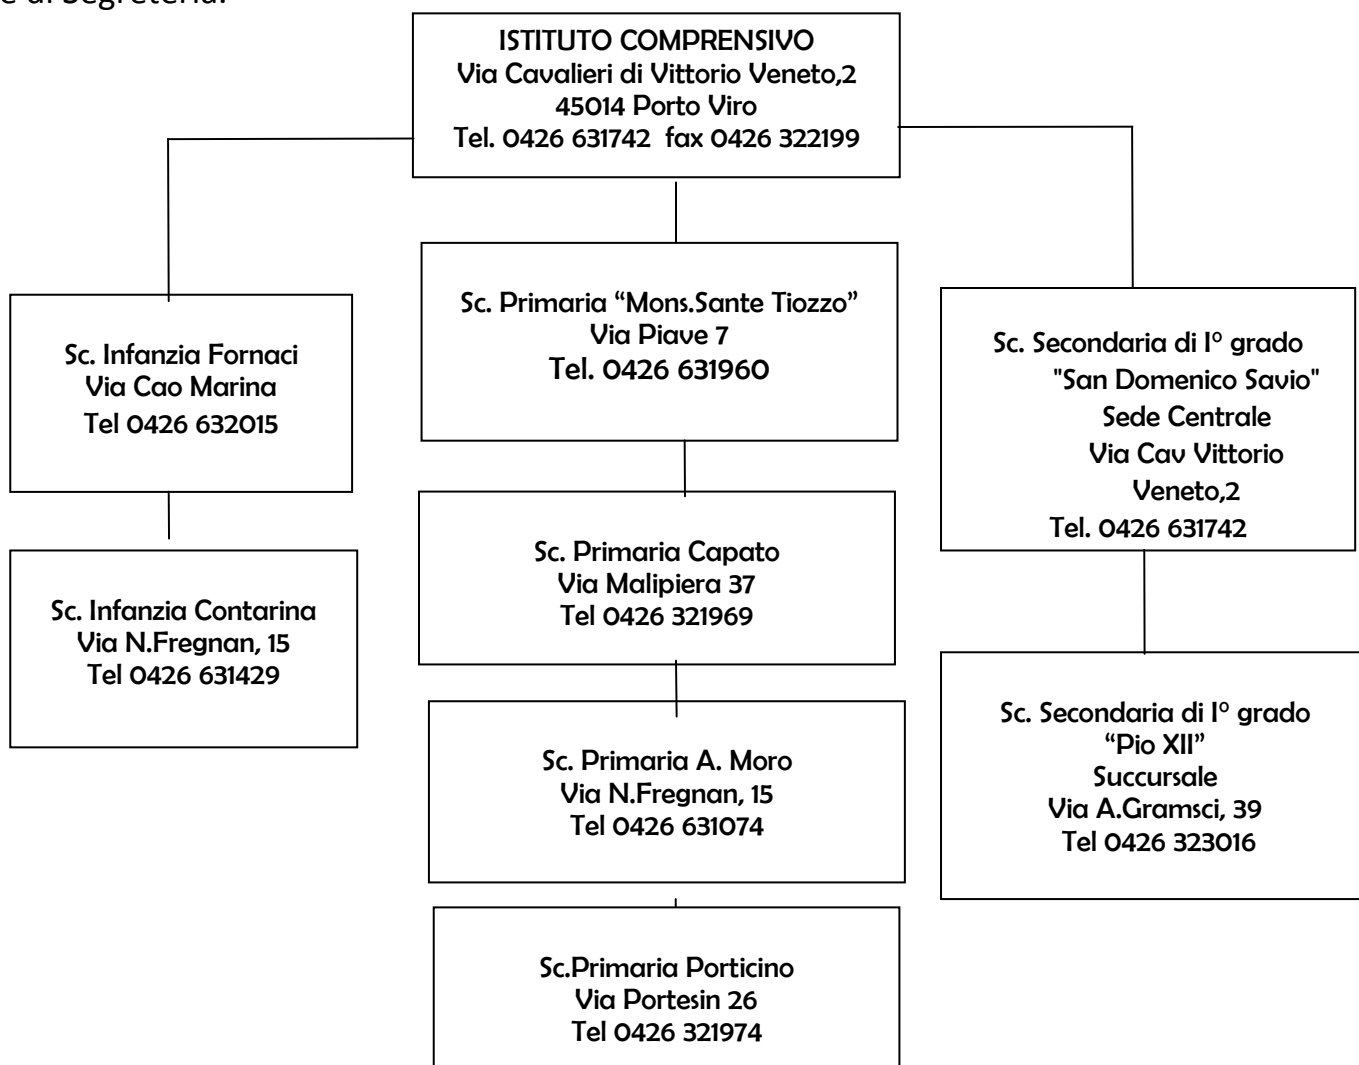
e di Segreteria.

ISTITUTO COMPRENSIVO
Via Cavalieri di Vittorio Veneto,2
45014 Porto Viro
Tel. 0426 631742 fax 0426 322199

Sc. Infanzia Fornaci
Via Cao Marina
Tel 0426 632015

Sc. Infanzia Contarina
Via N.Fregnan, 15
Tel 0426 631429

Sc. Primaria "Mons.Sante Tiozzo"
Via Piave 7
Tel. 0426 631960

Sc. Primaria Capato
Via Malipiera 37
Tel 0426 321969

Sc. Primaria A. Moro
Via N.Fregnan, 15
Tel 0426 631074

Sc.Primaria Porticino
Via Portesin 26
Tel 0426 321974

Sc. Secondaria di I° grado
"San Domenico Savio"
Sede Centrale
Via Cav Vittorio
Veneto,2
Tel. 0426 631742

Sc. Secondaria di I° grado
"Pio XII"
Succursale
Via A.Gramsci, 39
Tel 0426 323016